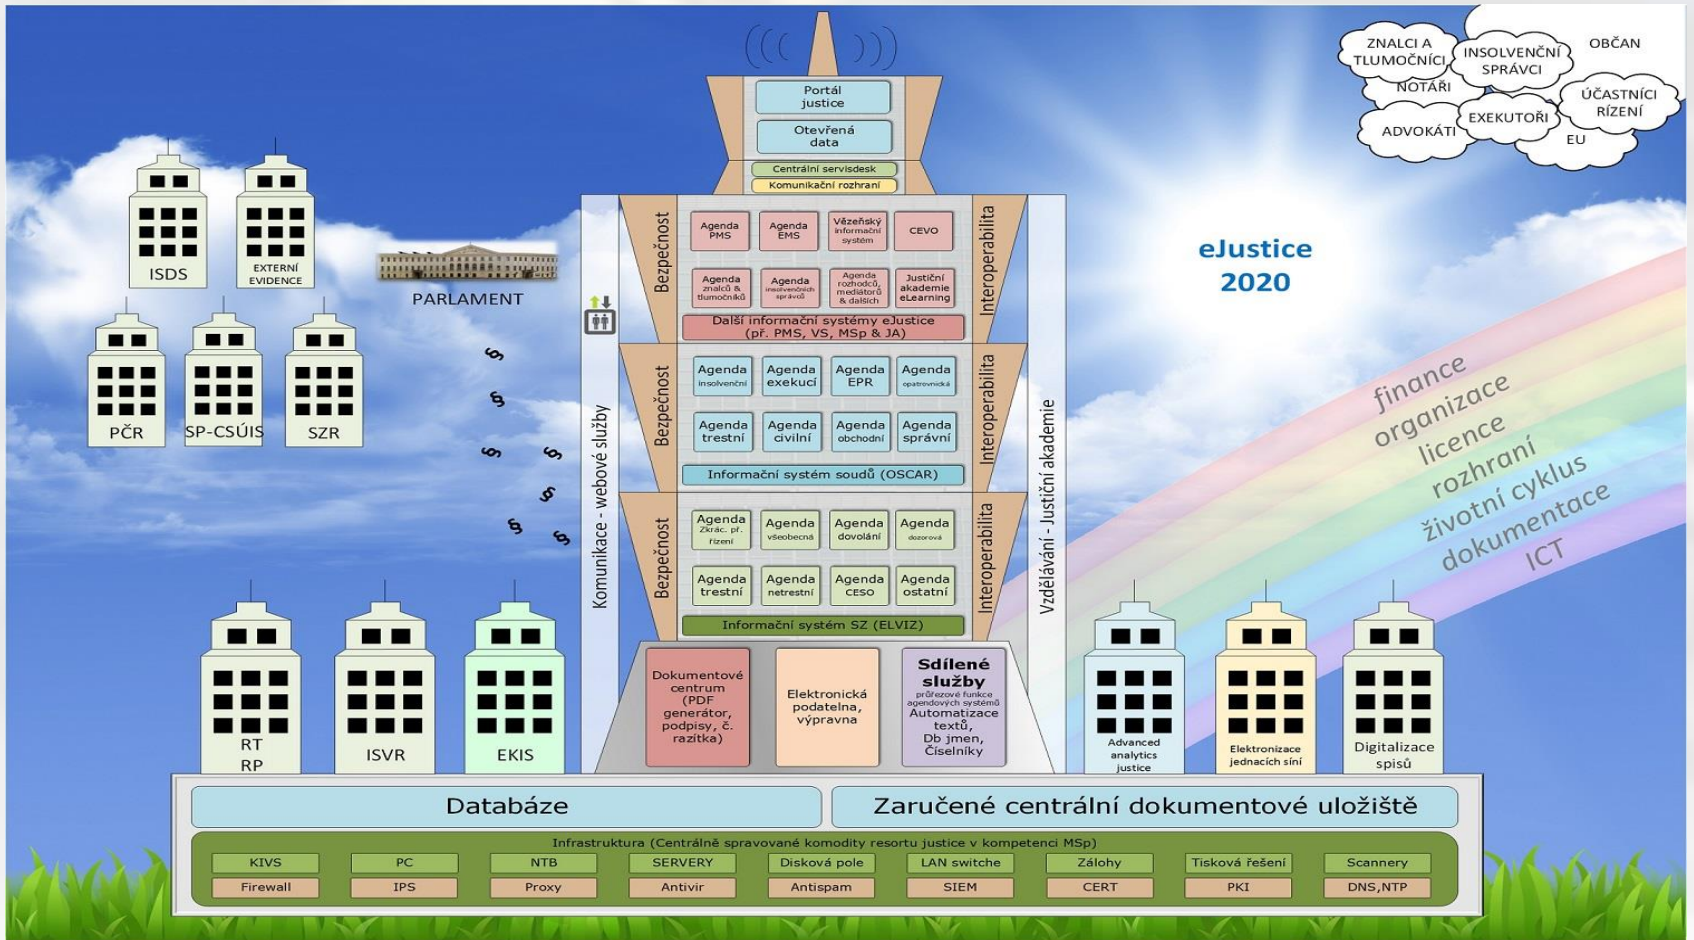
ZNALCI A TLUMOČNÍCI
INSOLVENČNÍ SPRÁVCI
OBČAN
NOTÁŘI
ÚČASTNÍCI ŘÍZENÍ
ADVOKÁTI
EXEKUTOŘI
EU

Portál justice
Otevřená data
Centrální servisdesk
Komunikační rozhraní

ISDS
EXTERNÍ EVIDENCE
PARLAMENT
PČR
SP-CSÚIS
SZR

Bezpečnost
Agenda PMS
Agenda EMS
Vězeňský informační systém
CEVO
Agenda znalců & tlumočníků
Agenda insolvenčních správců
Agenda rozhodců, mediátorů & dalších
Justiční akademie eLearning
Další informační systémy eJustice (př. PMS, VS, MSp & JA)
Interoperabilita

Bezpečnost
Agenda insolvenční
Agenda exekucí
Agenda EPR
Agenda opatrovnická
Agenda trestní
Agenda civilní
Agenda obchodní
Agenda správní
Informační systém soudů (OSCAR)
Interoperabilita

Bezpečnost
Agenda Zkrác. př. řízení
Agenda všeobecná
Agenda dovolání
Agenda dozorová
Agenda trestní
Agenda netrestní
Agenda CESO
Agenda ostatní
Informační systém SZ (ELVIZ)
Interoperabilita

Komunikace - webové služby
Vzdělávání - Justiční akademie

eJustice 2020

finance
organizace
licence
rozhraní
životní cyklus
dokumentace
ICT

RT RP
ISVR
EKIS

Dokumentové centrum (PDF generátor, podpisy, č. razítka)
Elektronická podatelna, výpravna
Sdílené služby průřezové funkce agendových systémů Automatizace textů, Db jmen, Číselníky

Advanced analytics justice
Elektronizace jednacích síní
Digitalizace spisů

Databáze
Zaručené centrální dokumentové uložiště

Infrastruktura (Centrálně spravované komodity resortu justice v kompetenci MSp)
| KIVS | PC | NTB | SERVERY | Disková pole | LAN switche | Zálohy | Tisková řešení | Scannery |
|---|---|---|---|---|---|---|---|---|
| Firewall | IPS | Proxy | Antivir | Antispam | SIEM | CERT | PKI | DNS,NTP |